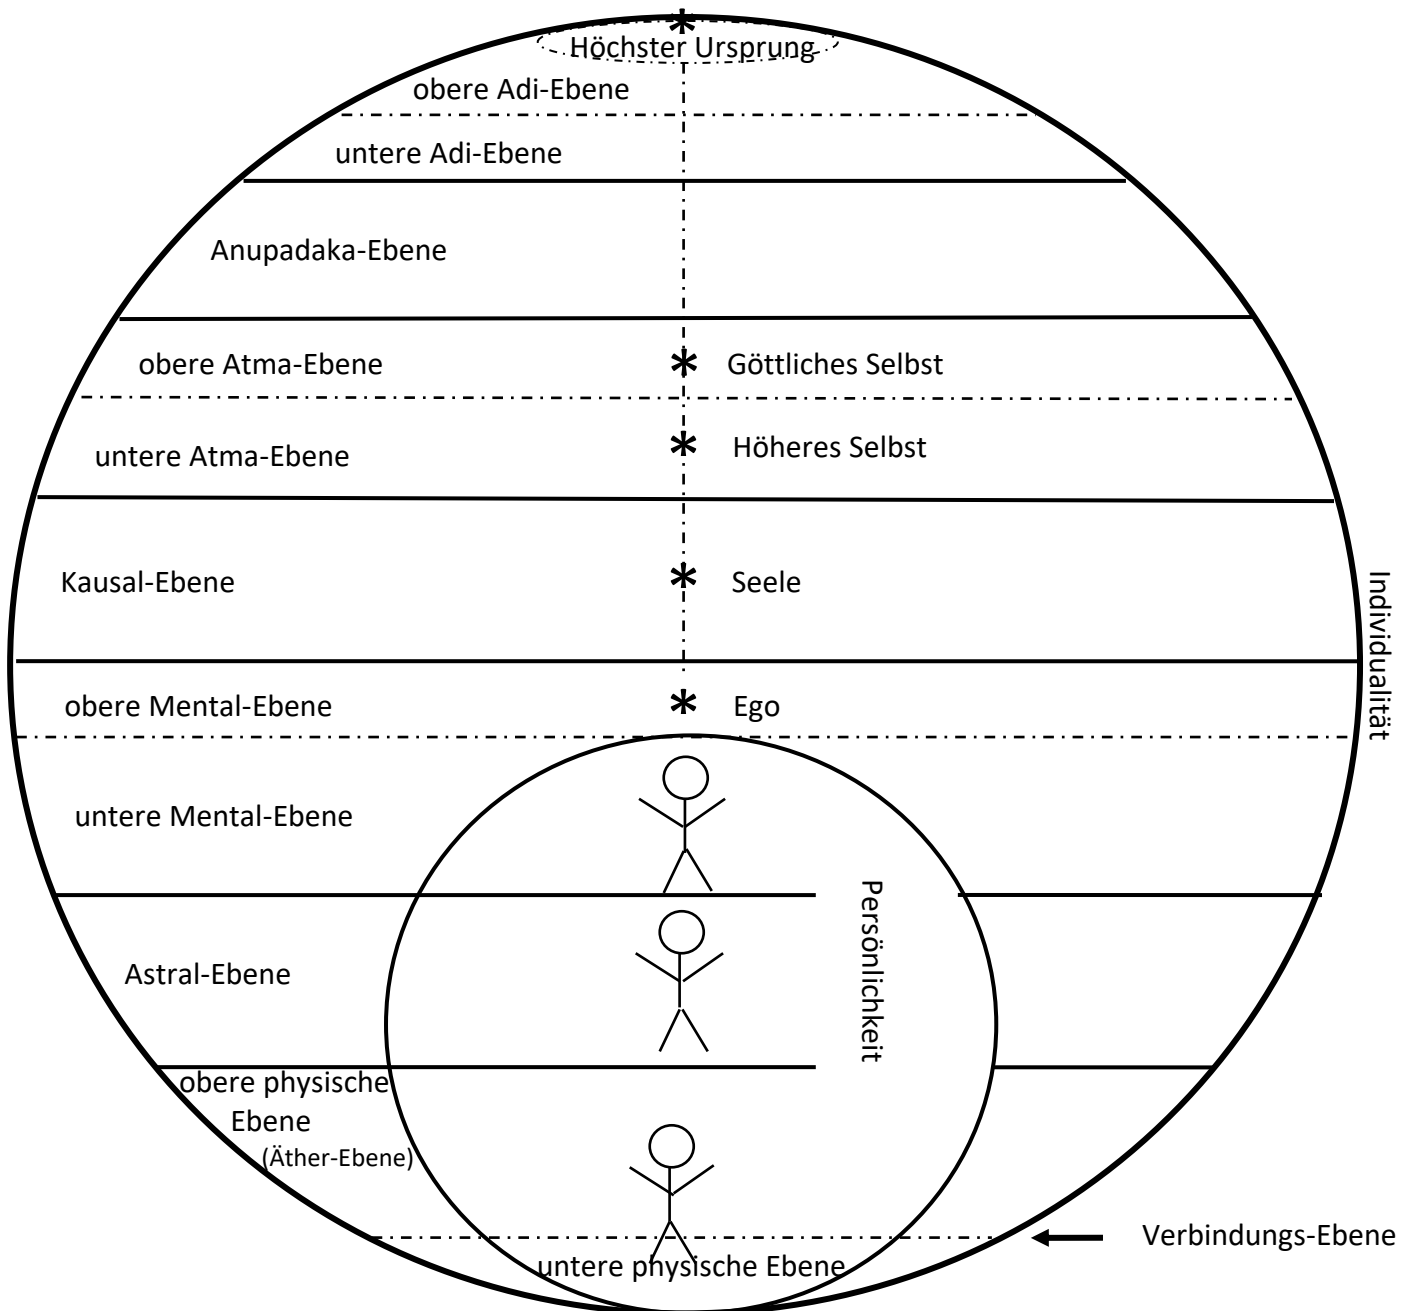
Höchster Ursprung
obere Adi-Ebene
untere Adi-Ebene
Anupadaka-Ebene
obere Atma-Ebene
Göttliches Selbst
untere Atma-Ebene
Höheres Selbst
Kausal-Ebene
Seele
Individualität
obere Mental-Ebene
Ego
untere Mental-Ebene
Persönlichkeit
Astral-Ebene
obere physische Ebene
(Äther-Ebene)
Verbindungs-Ebene
untere physische Ebene